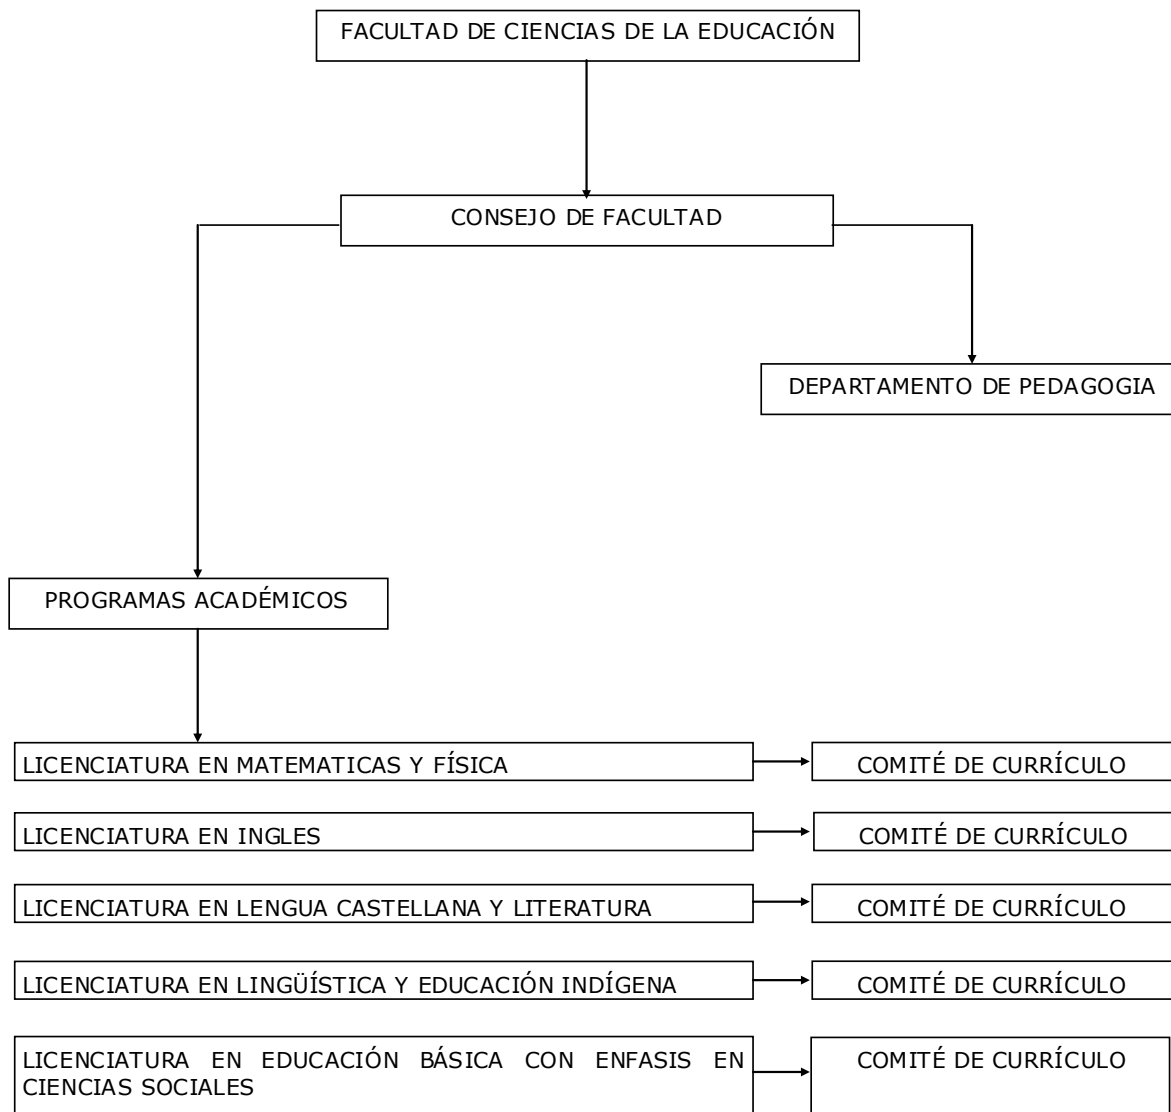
FACULTAD DE CIENCIAS DE LA EDUCACIÓN

CONSEJO DE FACULTAD

DEPARTAMENTO DE PEDAGOGIA

PROGRAMAS ACADÉMICOS

LICENCIATURA EN MATEMATICAS Y FÍSICA

COMITÉ DE CURRÍCULO

LICENCIATURA EN INGLES

COMITÉ DE CURRÍCULO

LICENCIATURA EN LENGUA CASTELLANA Y LITERATURA

COMITÉ DE CURRÍCULO

LICENCIATURA EN LINGÜÍSTICA Y EDUCACIÓN INDÍGENA

COMITÉ DE CURRÍCULO

LICENCIATURA EN EDUCACIÓN BÁSICA CON ENFASIS EN CIENCIAS SOCIALES

COMITÉ DE CURRÍCULO